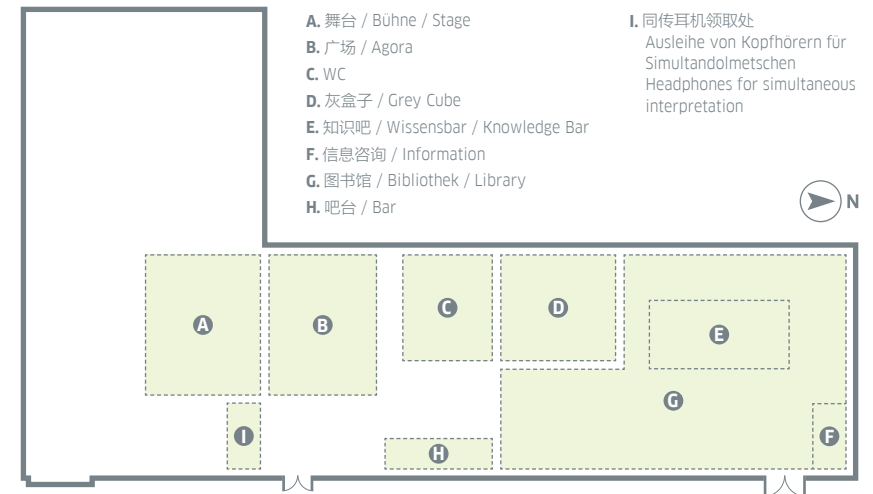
**A.** 舞台 / Bühne / Stage
**B.** 广场 / Agora
**C.** WC
**D.** 灰盒子 / Grey Cube
**E.** 知识吧 / Wissensbar / Knowledge Bar
**F.** 信息咨询 / Information
**G.** 图书馆 / Bibliothek / Library
**H.** 吧台 / Bar

**I.** 同传耳机领取处
Ausleihe von Kopfhörern für Simultandolmetschen
Headphones for simultaneous interpretation

N

A

B

C

D

E

G

I

H

F